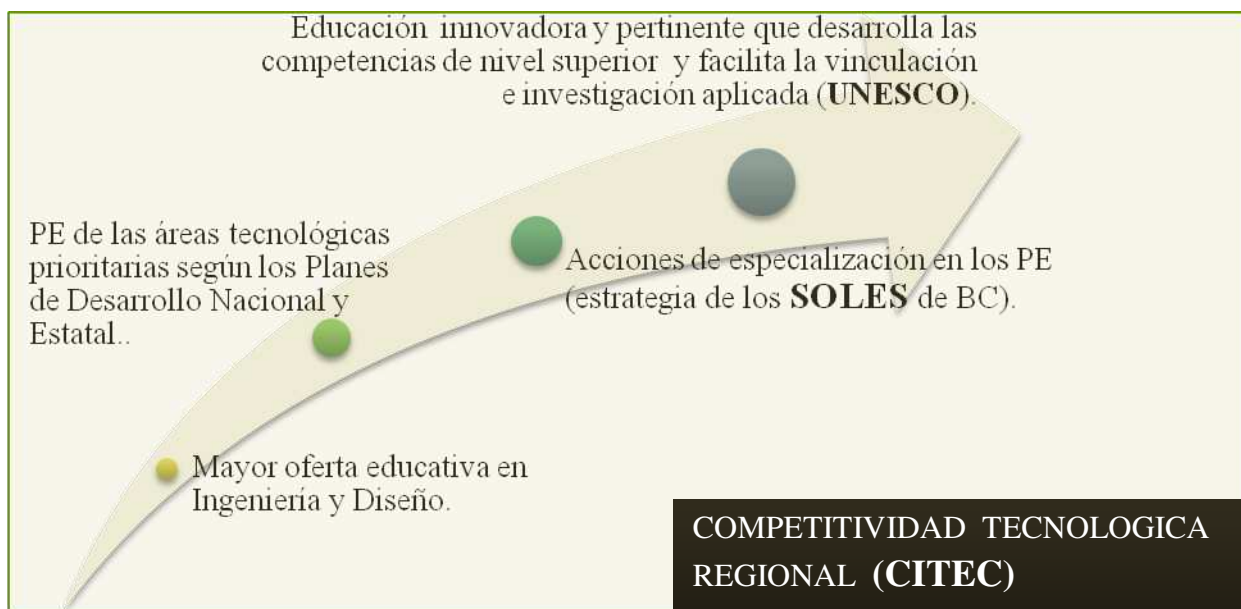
Educación innovadora y pertinente que desarrolla las competencias de nivel superior y facilita la vinculación e investigación aplicada (**UNESCO**).

PE de las áreas tecnológicas prioritarias según los Planes de Desarrollo Nacional y Estatal..

Acciones de especialización en los PE (estrategia de los **SOLES** de BC).

Mayor oferta educativa en Ingeniería y Diseño.

COMPETITIVIDAD TECNOLOGICA REGIONAL **(CITEC)**